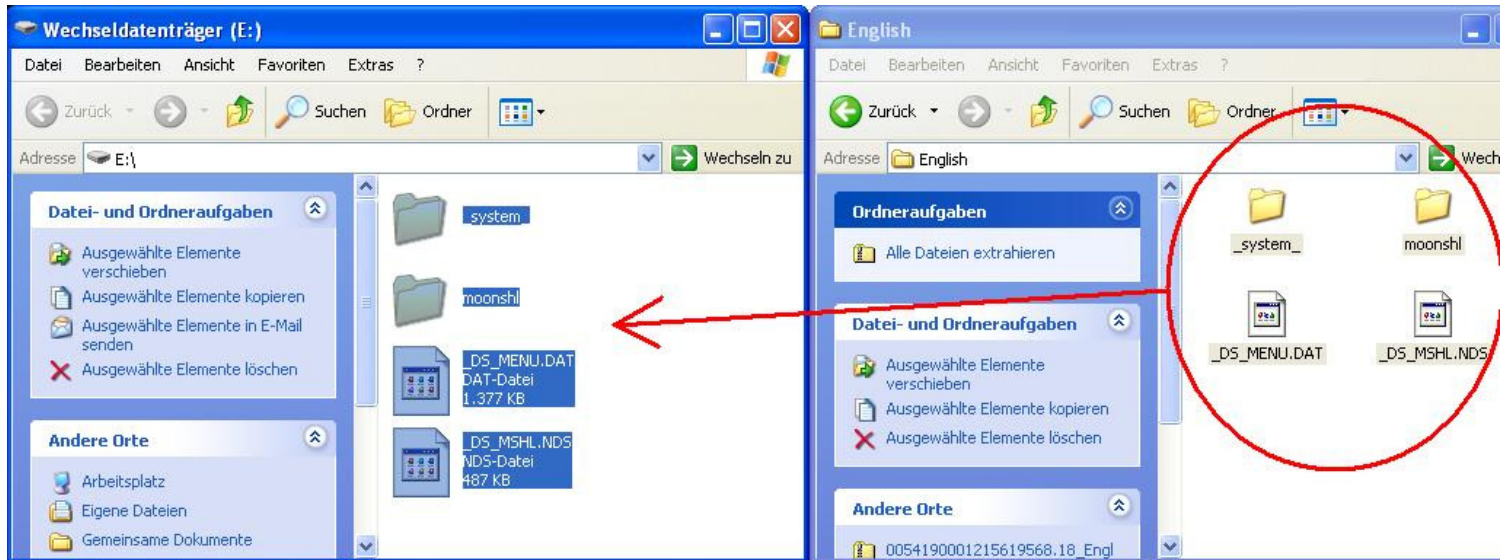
Wechseldatenträger (E:)

Datei Bearbeiten Ansicht Favoriten Extras ?

Zurück Suchen Ordner

Adresse E:\

Wechseln zu

Datei- und Ordneraufgaben

Ausgewählte Elemente verschieben

Ausgewählte Elemente kopieren

Ausgewählte Elemente in E-Mail senden

Ausgewählte Elemente löschen

Andere Orte

Arbeitsplatz

Eigene Dateien

Gemeinsame Dokumente

_system_

moonshl

_DS_MENU.DAT
DAT-Datei
1.377 KB

_DS_MSHL.NDS
NDS-Datei
487 KB

English

Datei Bearbeiten Ansicht Favoriten Extras ?

Zurück Suchen Ordner

Adresse English

Wech

Ordneraufgaben

Alle Dateien extrahieren

Datei- und Ordneraufgaben

Ausgewählte Elemente verschieben

Ausgewählte Elemente kopieren

Ausgewählte Elemente löschen

Andere Orte

0054190001215619568.18_Engl

_system_

moonshl

_DS_MENU.DAT

_DS_MSHL.NDS